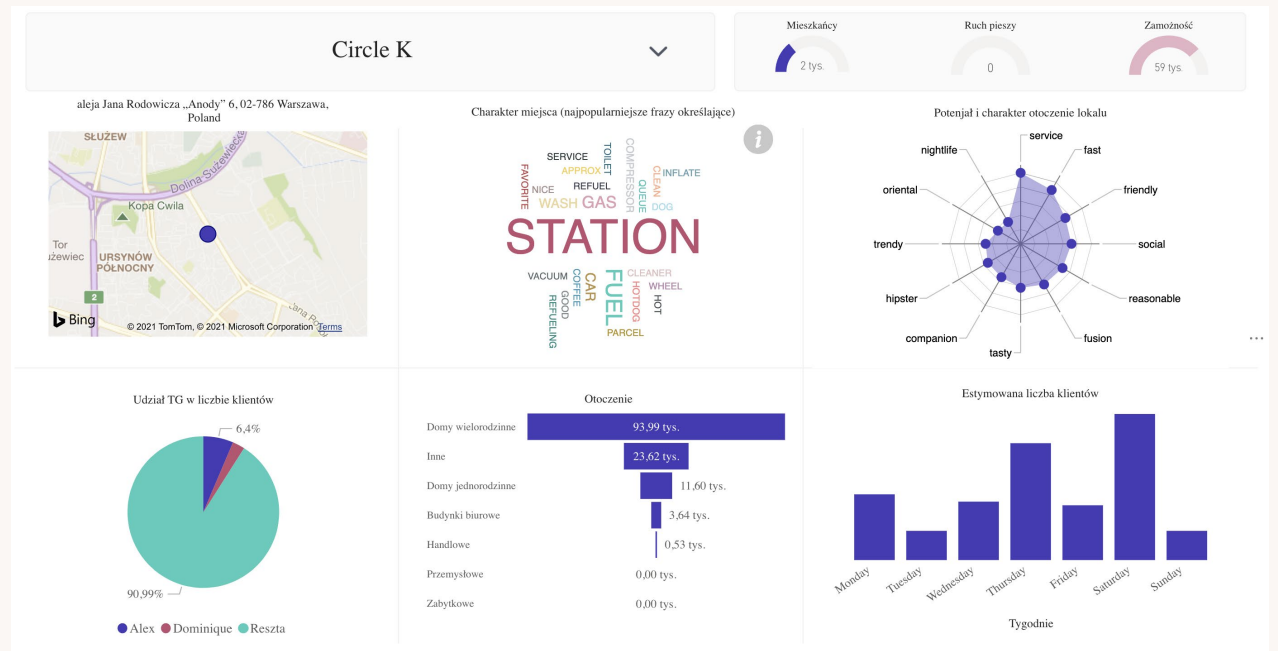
Circle K

Mieszkańcy
2 tys.

Ruch pieszy
0

Zamożność
59 tys.

aleja Jana Rodowicza „Anody" 6, 02-786 Warszawa, Poland

SŁUŻEW
Dolina Służewiecka
Kopa Cwila
Tor Służewiec
URSYNÓW PÓŁNOCNY
2
Bing
© 2021 TomTom, © 2021 Microsoft Corporation Terms

Charakter miejsca (najpopularniejsze frazy określające)

SERVICE
TOILET
COMPRESSOR
APPROX
CLEAN
INFLATE
FAVORITE
REFUEL
QUEUE
NICE
WASH
GAS
DOG
STATION
VACUUM
COFFEE
CAR
FUEL
CLEANER
GOOD
HOTDOG
WHEEL
REFUELING
HOT
PARCEL

Potenjał i charakter otoczenie lokalu

service
fast
friendly
social
reasonable
fusion
tasty
companion
hipster
trendy
oriental
nightlife

Udział TG w liczbie klientów

6,4%
90,99%

Alex
Dominique
Reszta

Otoczenie

| | |
|---|---|
| Domy wielorodzinne | 93,99 tys. |
| Inne | 23,62 tys. |
| Domy jednorodzinne | 11,60 tys. |
| Budynki biurowe | 3,64 tys. |
| Handlowe | 0,53 tys. |
| Przemysłowe | 0,00 tys. |
| Zabytkowe | 0,00 tys. |

Estymowana liczba klientów

Monday
Tuesday
Wednesday
Thursday
Friday
Saturday
Sunday

Tygodnie